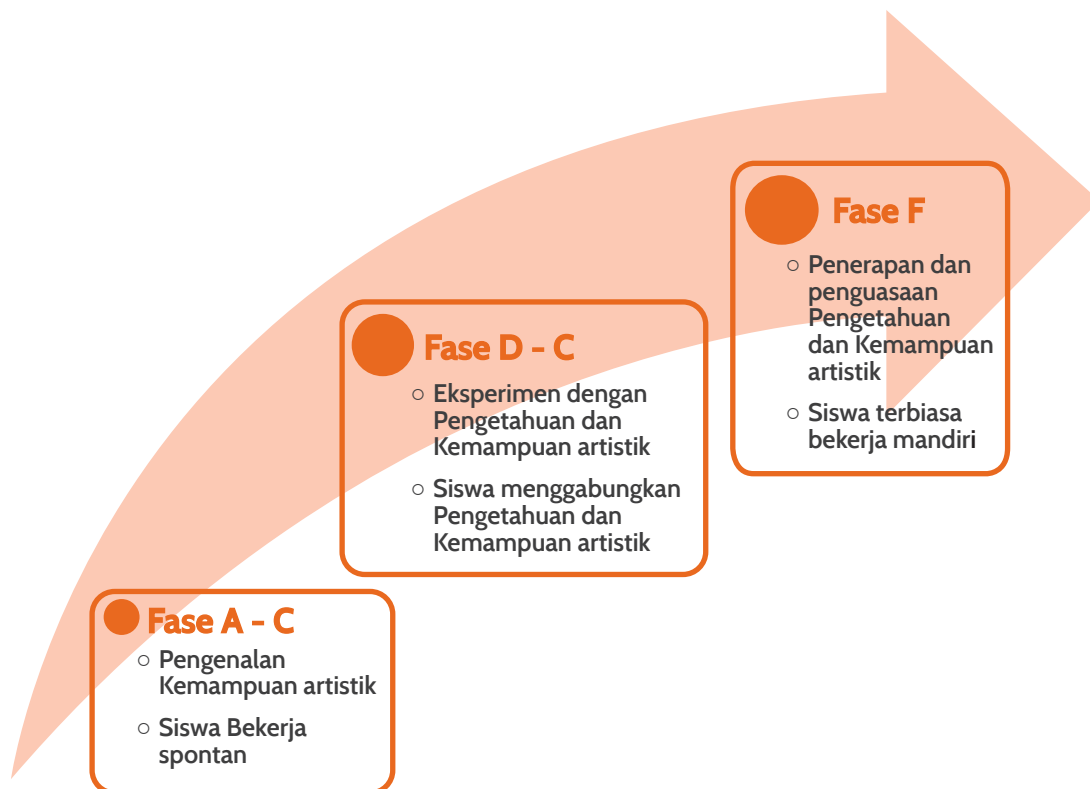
Fase F
○ Penerapan dan penguasaan Pengetahuan dan Kemampuan artistik
○ Siswa terbiasa bekerja mandiri

Fase D - C
○ Eksperimen dengan Pengetahuan dan Kemampuan artistik
○ Siswa menggabungkan Pengetahuan dan Kemampuan artistik

Fase A - C
○ Pengenalan Kemampuan artistik
○ Siswa Bekerja spontan